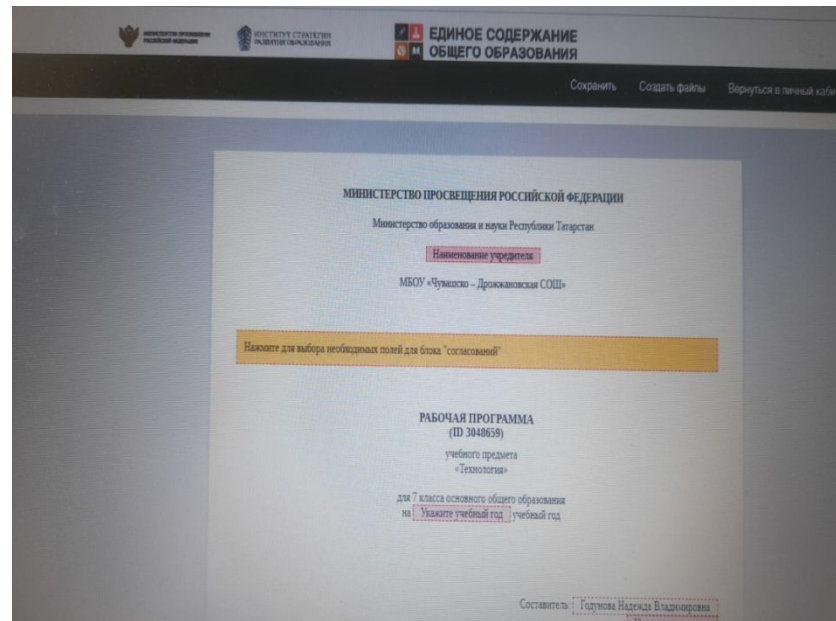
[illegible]

ИНСТИТУТ СТРАТЕГИИ РАЗВИТИЯ ОБРАЗОВАНИЯ

ЕДИНОЕ СОДЕРЖАНИЕ ОБЩЕГО ОБРАЗОВАНИЯ

Сохранить Создать файлы Вернуться в личный каби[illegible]

МИНИСТЕРСТВО ПРОСВЕЩЕНИЯ РОССИЙСКОЙ ФЕДЕРАЦИИ

Министерство образования и науки Республики Татарстан

Наименование учредителя

МБОУ «Чувашско – Дрожжановская СОШ»

Нажмите для выбора необходимых полей для блока "согласований"

РАБОЧАЯ ПРОГРАММА
(ID 3048659)

учебного предмета
«Технология»

для 7 класса основного общего образования
на Укажите учебный год учебный год

Составитель: Годунова Надежда Владимировна